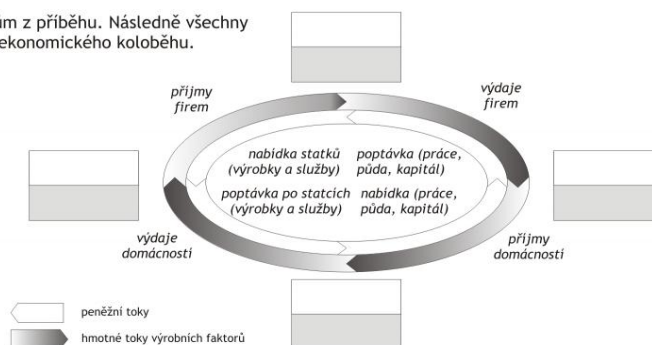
m z příběhu. Následně všechny ekonomického koloběhu.

příjmy firem

výdaje firem

nabídka statků (výrobky a služby)

poptávka (práce, půda, kapitál)

poptávka po statcích (výrobky a služby)

nabídka (práce, půda, kapitál)

výdaje domácností

příjmy domácností

peněžní toky

hmotné toky výrobních faktorů